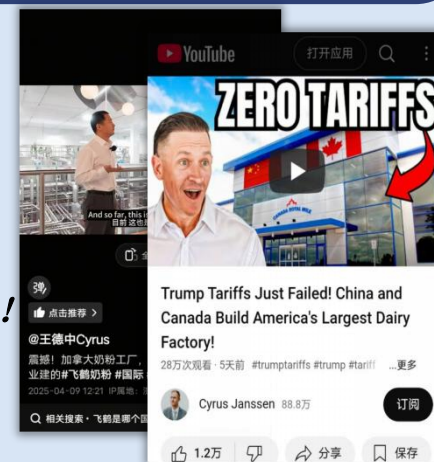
YouTube
打开应用

ZERO TARIFFS

And so far, this i
目前 这也

弹

点击推荐 >

@王德中Cyrus
震撼！加拿大奶粉工厂，
业建的#飞鹤奶粉 #国际
2025-04-09 12:21 IP属地：

相关搜索 · 飞鹤是哪个国

Trump Tariffs Just Failed! China and Canada Build America's Largest Dairy Factory!

28万次观看 · 5天前 #trumptariffs #trump #tariff ...更多

Cyrus Janssen 88.8万
订阅

1.2万
分享
保存